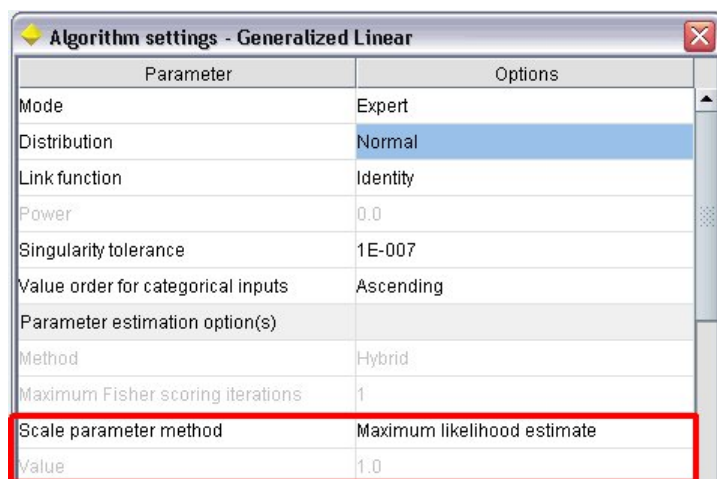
Algorithm settings - Generalized Linear

| Parameter | Options |
|---|---|
| Mode | Expert |
| Distribution | Normal |
| Link function | Identity |
| Power | 0.0 |
| Singularity tolerance | 1E-007 |
| Value order for categorical inputs | Ascending |
| Parameter estimation option(s) | |
| Method | Hybrid |
| Maximum Fisher scoring iterations | 1 |
| Scale parameter method | Maximum likelihood estimate |
| Value | 1.0 |